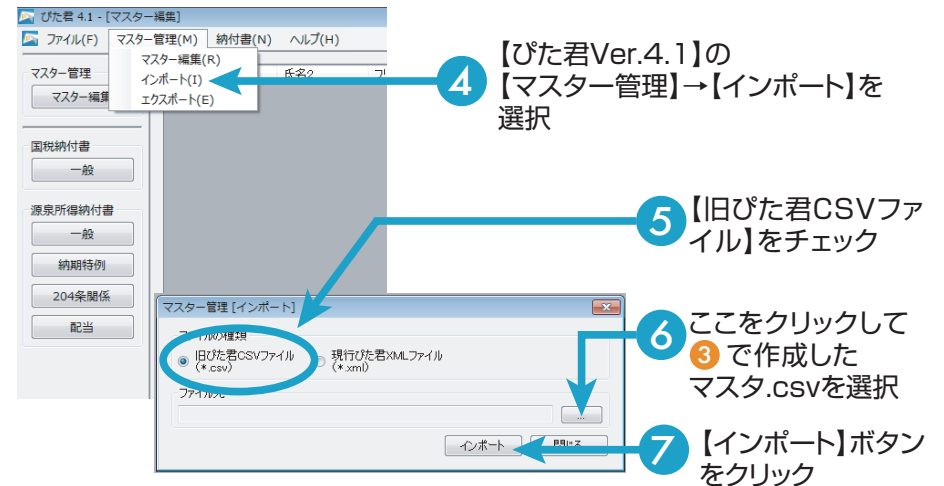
ぴた君 4.1 - [マスター編集]

ファイル(F) マスター管理(M) 納付書(N) ヘルプ(H)

マスター編集(R)
インポート(I)
エクスポート(E)

マスター管理
マスター編集

氏名2

国税納付書
一般

源泉所得納付書
一般
納期特例
204条関係
配当

4 【ぴた君Ver.4.1】の【マスター管理】→【インポート】を選択

5 【旧ぴた君CSVファイル】をチェック

マスター管理 [インポート]

ファイルの種類
旧ぴた君CSVファイル (*.csv)
現行ぴた君XMLファイル (*.xml)

ファイル元

...

インポート
閉じる

6 ここをクリックして 3 で作成したマスタ.csvを選択

7 【インポート】ボタンをクリック